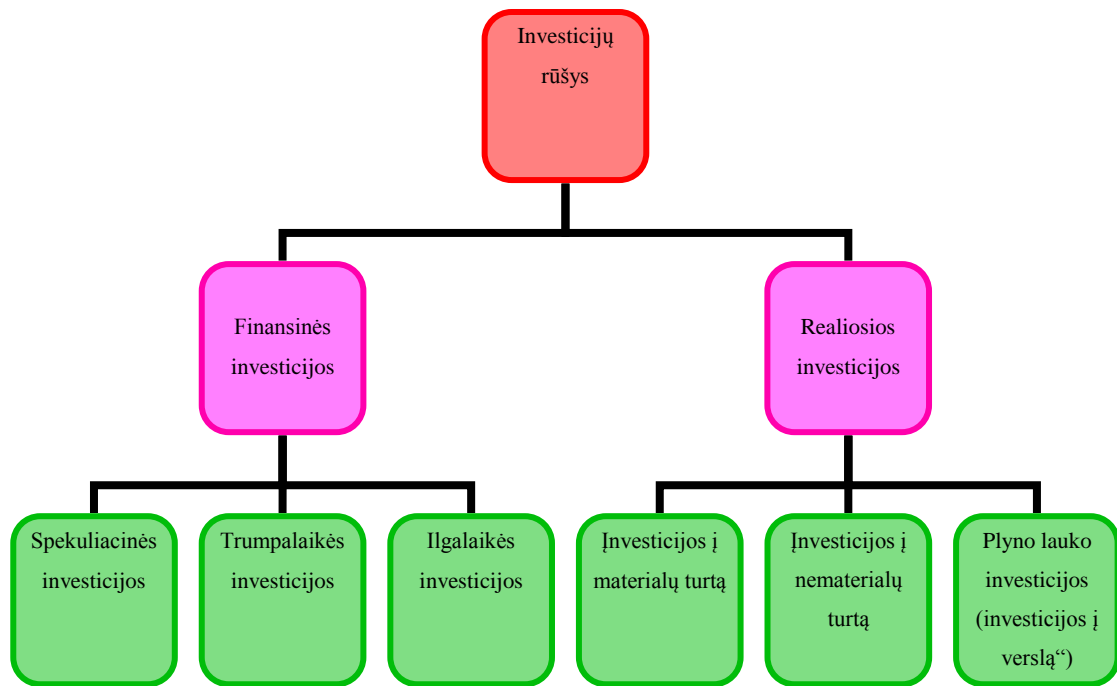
Investicijų rūšys

Finansinės investicijos

Realiosios investicijos

Spekuliacinės investicijos

Trumpalaikės investicijos

Ilgalaikės investicijos

Įnvesticijos į materialų turtą

Įnvesticijos į nematerialų turtą

Plyno lauko investicijos (investicijos į verslą“)